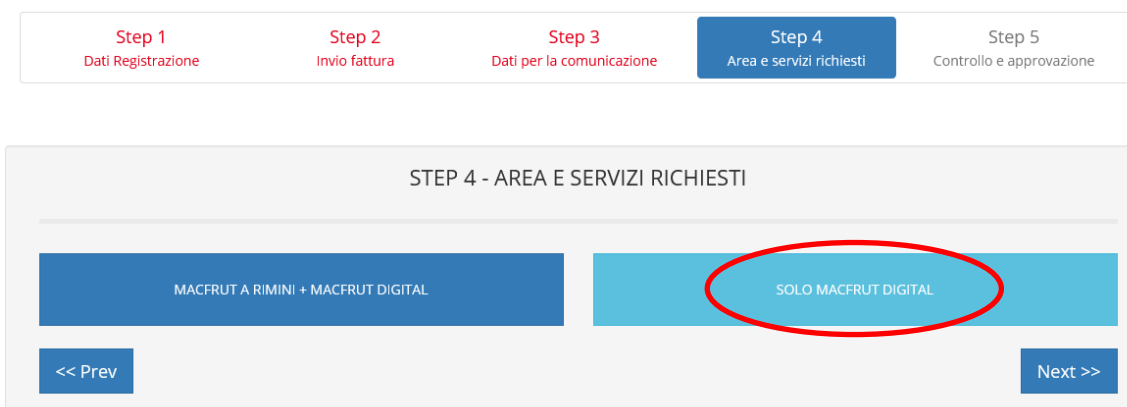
Step 1
Dati Registrazione

Step 2
Invio fattura

Step 3
Dati per la comunicazione

Step 4
Area e servizi richiesti

Step 5
Controllo e approvazione

STEP 4 - AREA E SERVIZI RICHIESTI

MACFRUT A RIMINI + MACFRUT DIGITAL

SOLO MACFRUT DIGITAL

<< Prev

Next >>